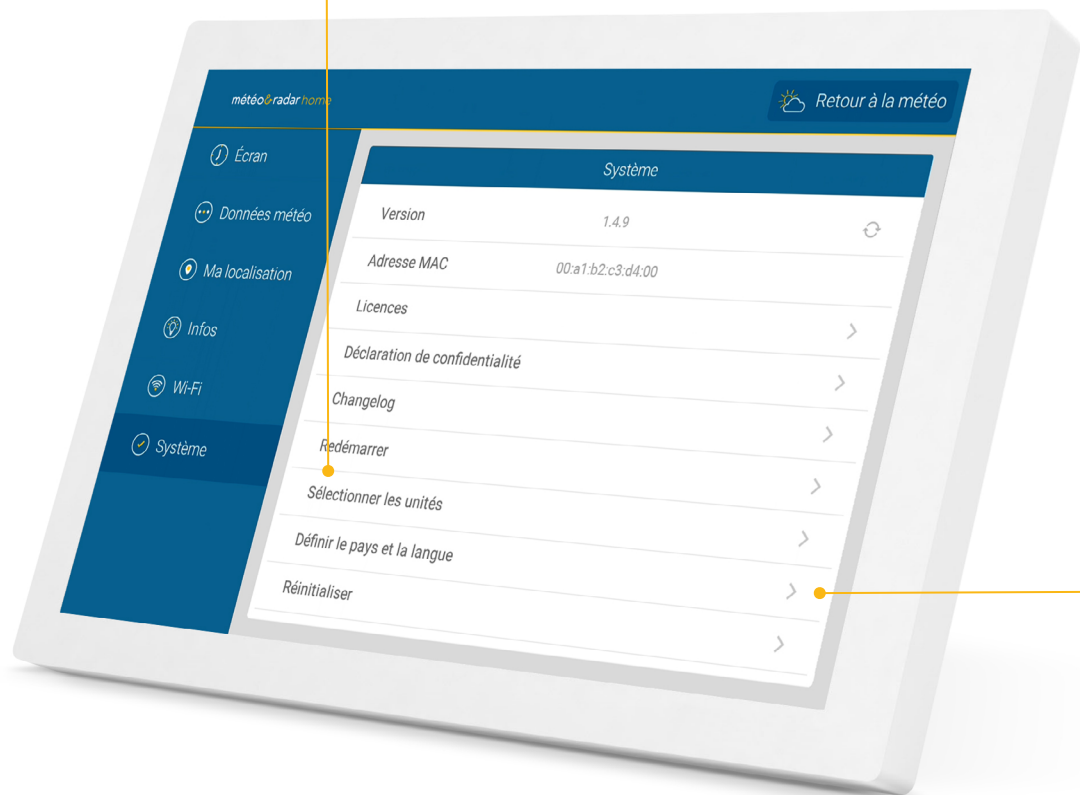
météo&radar home

Retour à la météo

Écran

Données météo

Ma localisation

Infos

Wi-Fi

Système

Système

Version 1.4.9

Adresse MAC 00:a1:b2:c3:d4:00

Licences

Déclaration de confidentialité

Changelog

Redémarrer

Sélectionner les unités

Définir le pays et la langue

Réinitialiser